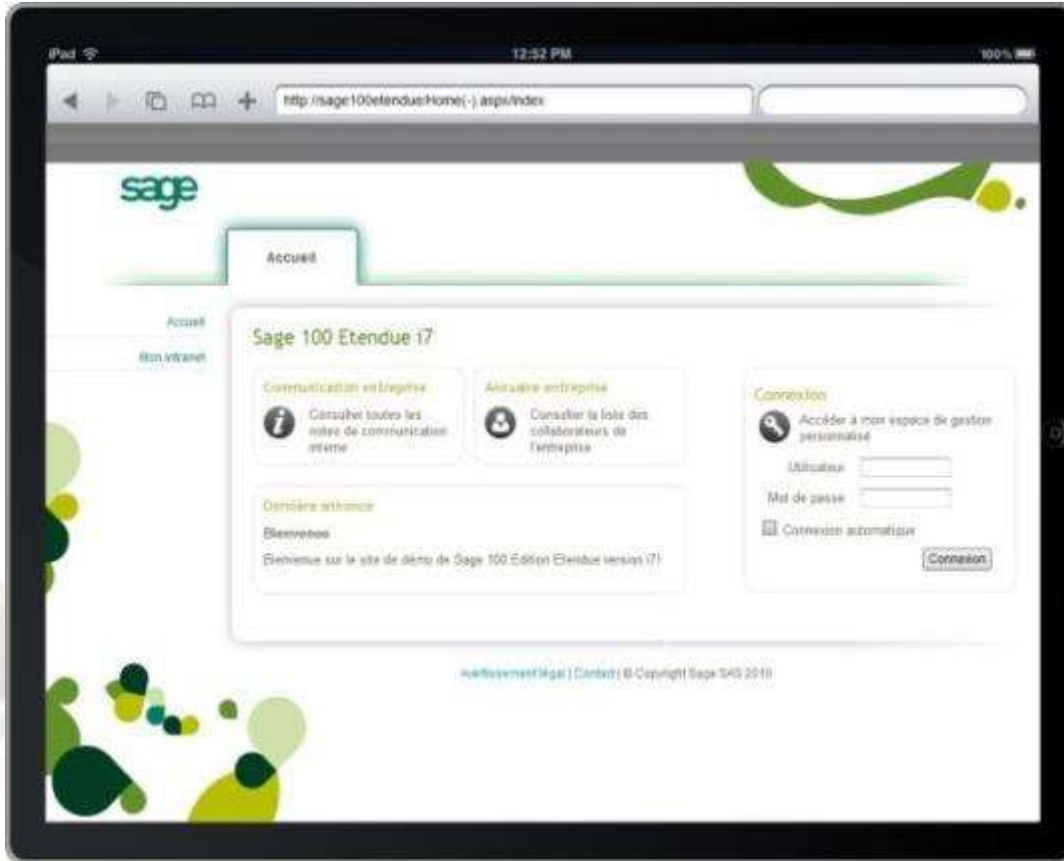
iPad

12:52 PM

100%

http://sage100etendue/Home(-).aspx/index

sage

Accueil

Accueil

Mon intranet

Sage 100 Etendue i7

Communication entreprise

Consulter toutes les notes de communication interne

Annuaire entreprise

Consulter la liste des collaborateurs de l'entreprise

Dernière annonce

Bienvenue

Bienvenue sur le site de démo de Sage 100 Edition Etendue version i7!

Connexion

Accéder à mon espace de gestion personnalisé

Utilisateur

Mot de passe

Connexion automatique

Connexion

Avertissement légal | Contact | © Copyright Sage SAS 2010